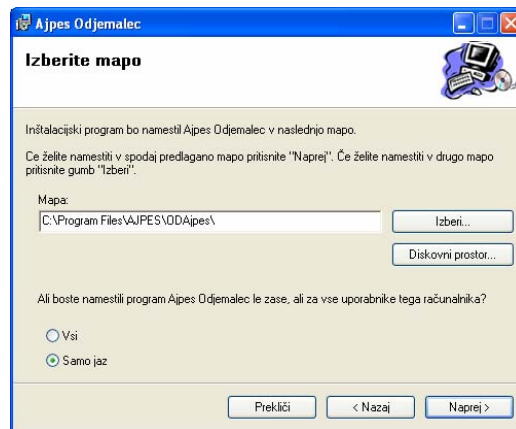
Ajpes Odjemalec

Izberite mapo

Inštalacijski program bo namestil Ajpes Odjemalec v naslednjo mapo.

Če želite namestiti v spodaj predlagano mapo pritisnite "Naprej". Če želite namestiti v drugo mapo pritisnite gumb "Izberi".

Mapa:
C:\Program Files\AJPES\ODAjpes\

Izberi...

Diskovni prostor...

Ali boste namestili program Ajpes Odjemalec le zase, ali za vse uporabnike tega računalnika?

Vsi

Samo jaz

Prekliči

< Nazaj

Naprej >